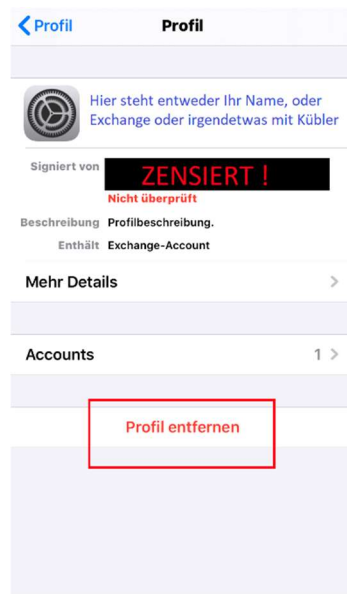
Profil

Profil

Hier steht entweder Ihr Name, oder Exchange oder irgendetwas mit Kübler

Signiert von ZENSIERT !
Nicht überprüft
Beschreibung Profilbeschreibung.
Enthält Exchange-Account

Mehr Details

Accounts 1

Profil entfernen